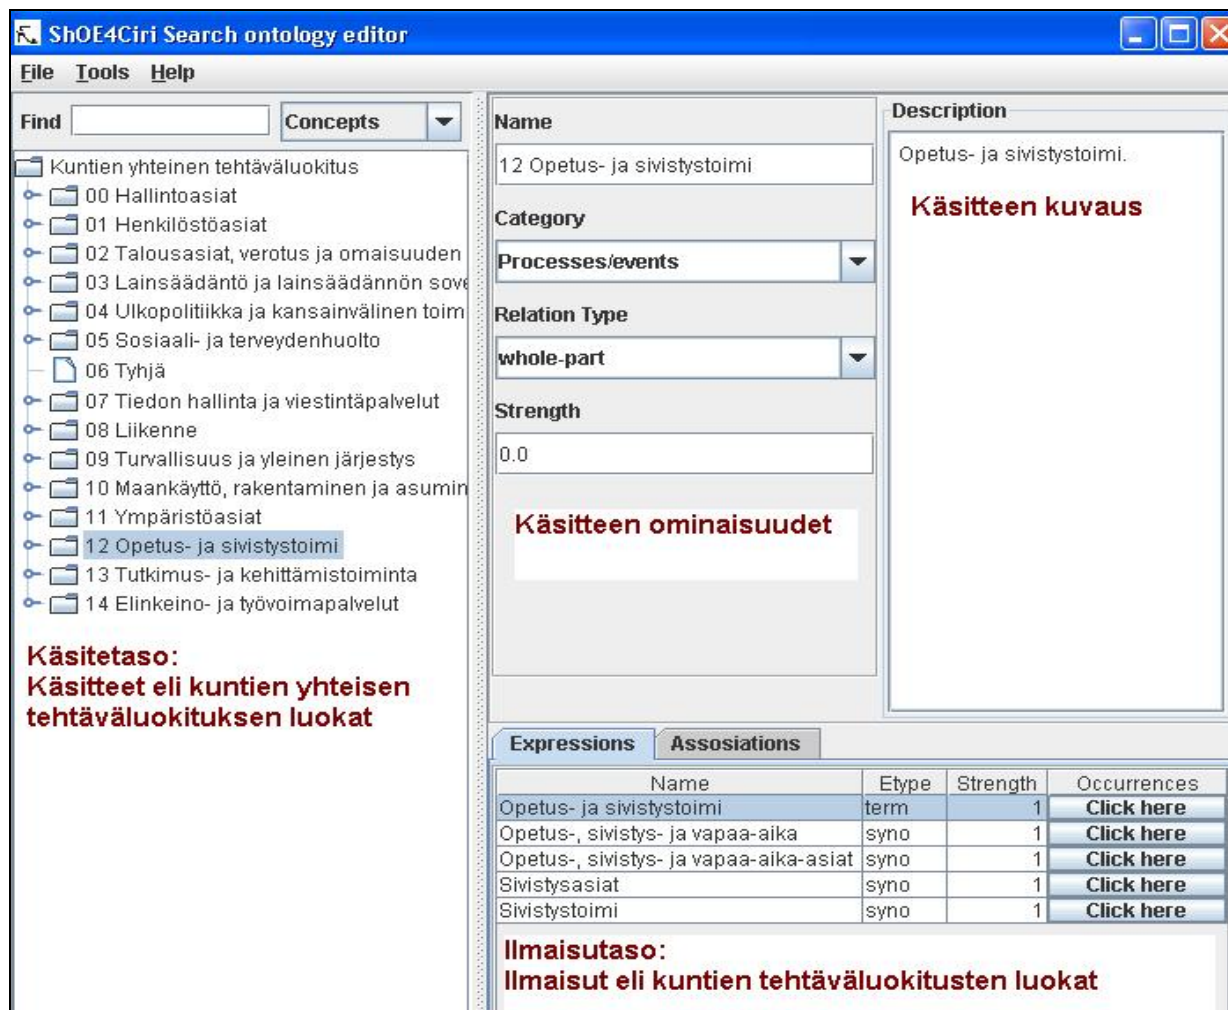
ShOE4Ciri Search ontology editor

File Tools Help

Find | Concepts

Kuntien yhteinen tehtäväluokitus
00 Hallintoasiat
01 Henkilöstöasiat
02 Talousasiat, verotus ja omaisuuden
03 Lainsäädäntö ja lainsäädännön sove
04 Ulkopolitiikka ja kansainvälinen toim
05 Sosiaali- ja terveydenhuolto
06 Tyhjä
07 Tiedon hallinta ja viestintäpalvelut
08 Liikenne
09 Turvallisuus ja yleinen järjestys
10 Maankäyttö, rakentaminen ja asumin
11 Ympäristöasiat
12 Opetus- ja sivistystoimi
13 Tutkimus- ja kehittämistoiminta
14 Elinkeino- ja työvoimapalvelut

Käsitetaso:
Käsitteet eli kuntien yhteisen tehtäväluokituksen luokat

Name
12 Opetus- ja sivistystoimi

Category
Processes/events

Relation Type
whole-part

Strength
0.0

Käsitteen ominaisuudet

Description
Opetus- ja sivistystoimi.

Käsitteen kuvaus

Expressions | Assosiations

| Name | Etype | Strength | Occurrences |
|---|---|---|---|
| Opetus- ja sivistystoimi | term | 1 | Click here |
| Opetus-, sivistys- ja vapaa-aika | syno | 1 | Click here |
| Opetus-, sivistys- ja vapaa-aika-asiat | syno | 1 | Click here |
| Sivistysasiat | syno | 1 | Click here |
| Sivistystoimi | syno | 1 | Click here |

Ilmaisutaso:
Ilmaisut eli kuntien tehtäväluokitusten luokat